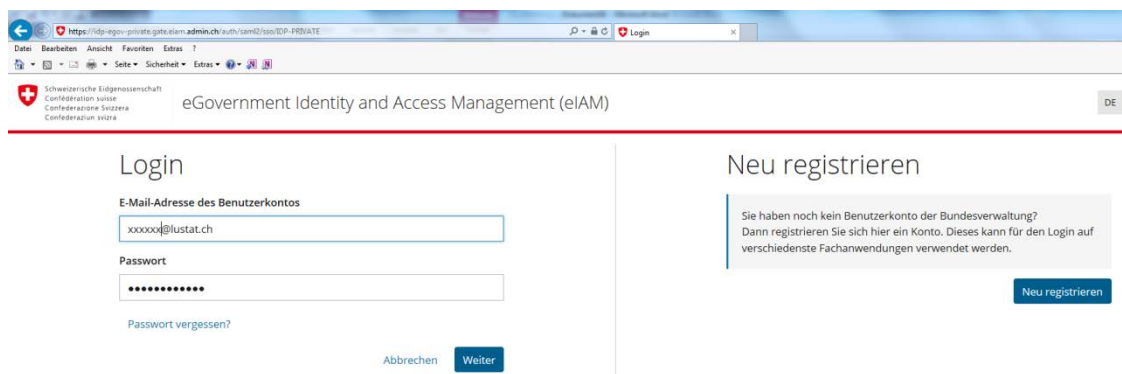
https://idp-egov-private.gate.eiam.admin.ch/auth/saml2/sso/IDP-PRIVATE

Login

Datei Bearbeiten Ansicht Favoriten Extras ?

Seite ▾ Sicherheit ▾ Extras ▾

Schweizerische Eidgenossenschaft
Confédération suisse
Confederazione Svizzera
Confederaziun svizra

eGovernment Identity and Access Management (eIAM)

DE

Login

E-Mail-Adresse des Benutzerkontos

xxxxxx@lustat.ch

Passwort

••••••••••••

Passwort vergessen?

Abbrechen Weiter

Neu registrieren

Sie haben noch kein Benutzerkonto der Bundesverwaltung? Dann registrieren Sie sich hier ein Konto. Dieses kann für den Login auf verschiedenste Fachanwendungen verwendet werden.

Neu registrieren